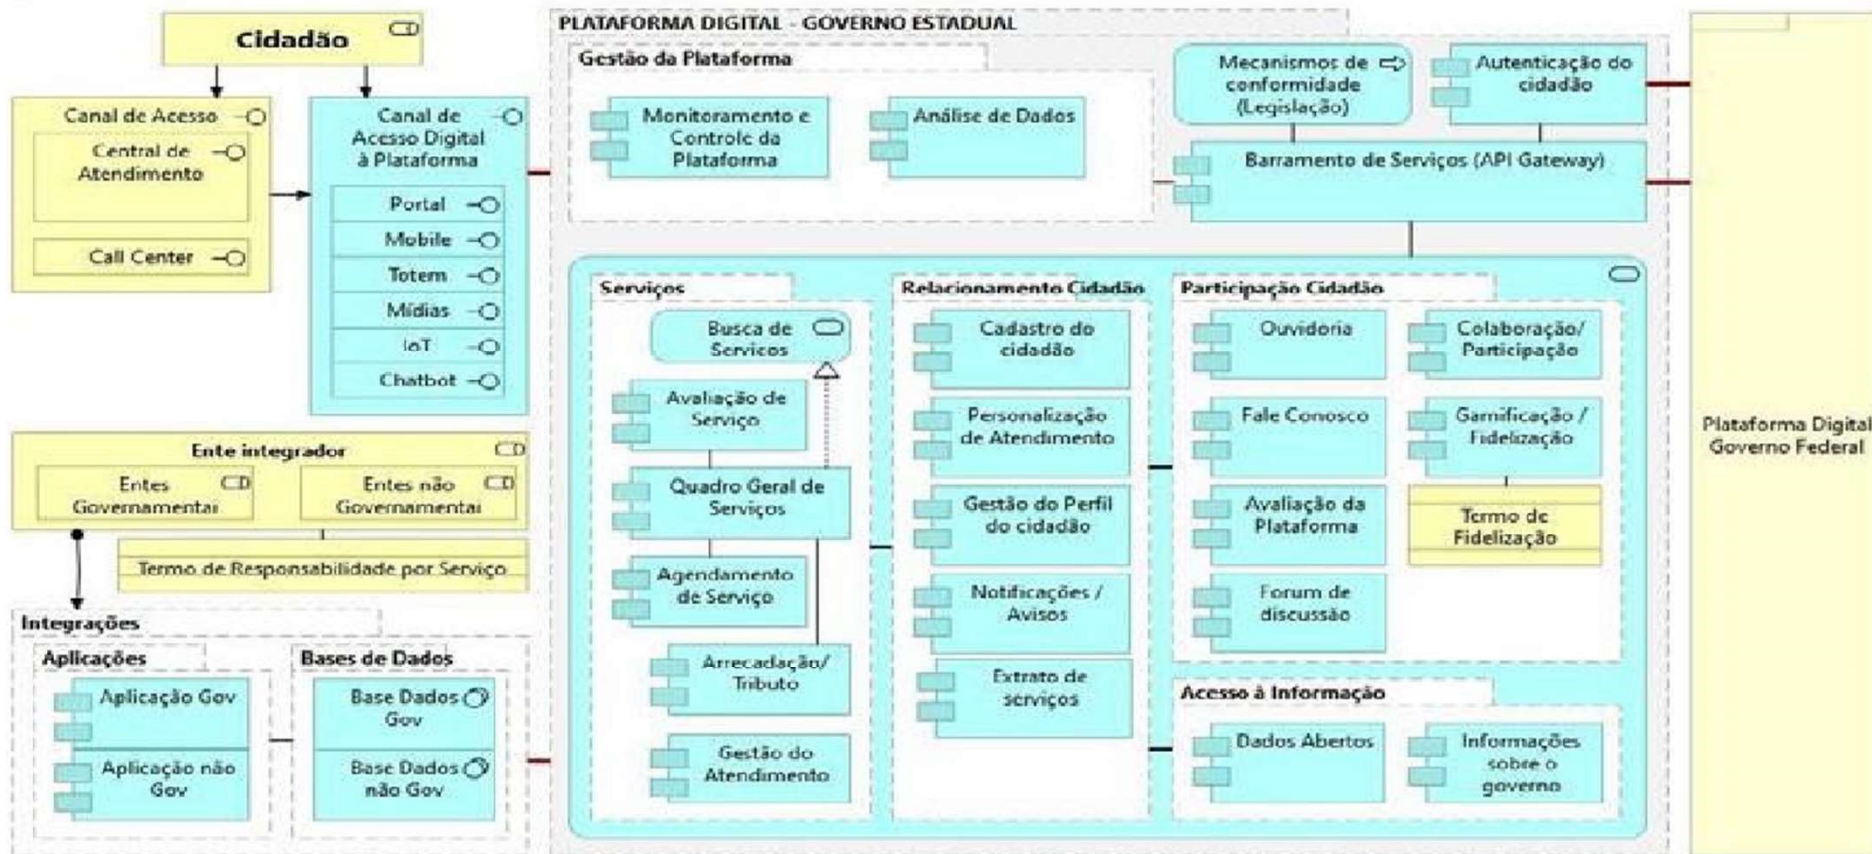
Cidadão

Canal de Acesso
Central de Atendimento
Call Center

Canal de Acesso Digital à Plataforma
Portal
Mobile
Totem
Mídias
IoT
Chatbot

Ente integrador
Entes Governamentais
Entes não Governamentais
Termo de Responsabilidade por Serviço

Integrações
Aplicações
Aplicação Gov
Aplicação não Gov
Bases de Dados
Base Dados Gov
Base Dados não Gov

PLATAFORMA DIGITAL - GOVERNO ESTADUAL
Gestão da Plataforma
Monitoramento e Controle da Plataforma
Análise de Dados
Mecanismos de conformidade (Legislação)
Autenticação do cidadão
Barramento de Serviços (API Gateway)

Serviços
Busca de Serviços
Avaliação de Serviço
Quadro Geral de Serviços
Agendamento de Serviço
Arrecadação/ Tributo
Gestão do Atendimento

Relacionamento Cidadão
Cadastro do cidadão
Personalização de Atendimento
Gestão do Perfil do cidadão
Notificações / Avisos
Extrato de serviços

Participação Cidadão
Ouvidoria
Colaboração/ Participação
Fale Conosco
Gamificação / Fidelização
Avaliação da Plataforma
Termo de Fidelização
Forum de discussão

Acesso à Informação
Dados Abertos
Informações sobre o governo

Plataforma Digital Governo Federal